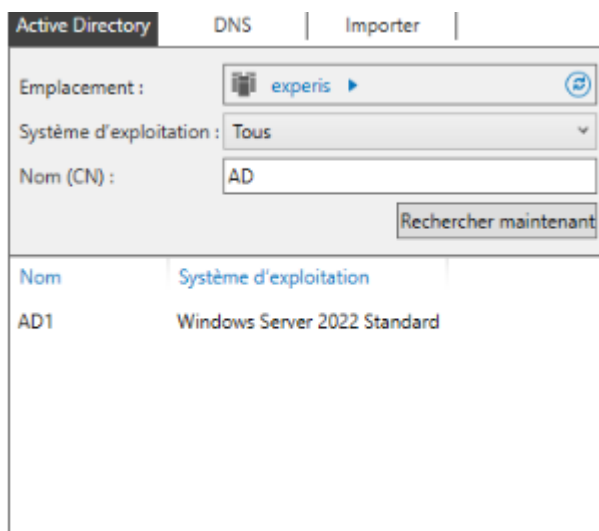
Active Directory | DNS | Importer

Emplacement : experis ▶

Système d'exploitation : Tous

Nom (CN) : AD

Rechercher maintenant

| Nom | Système d'exploitation |
|---|---|
| AD1 | Windows Server 2022 Standard |